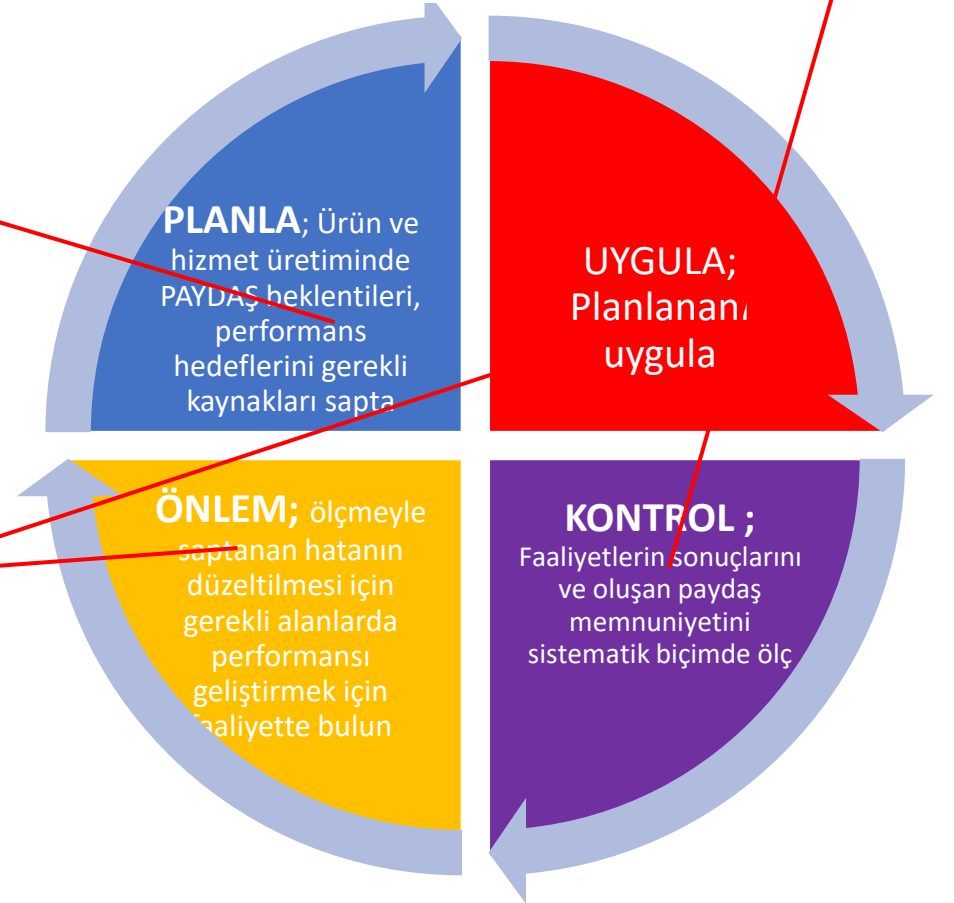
PLANLA; Ürün ve hizmet üretiminde PAYDAŞ beklentileri, performans hedeflerini gerekli kaynakları sapta

UYGULA; Planlananı uygula

ÖNLEM; ölçmeyle saptanan hatanın düzeltilmesi için gerekli alanlarda performansı geliştirmek için faaliyette bulun

KONTROL ; Faaliyetlerin sonuçlarını ve oluşan paydaş memnuniyetini sistematik biçimde ölç